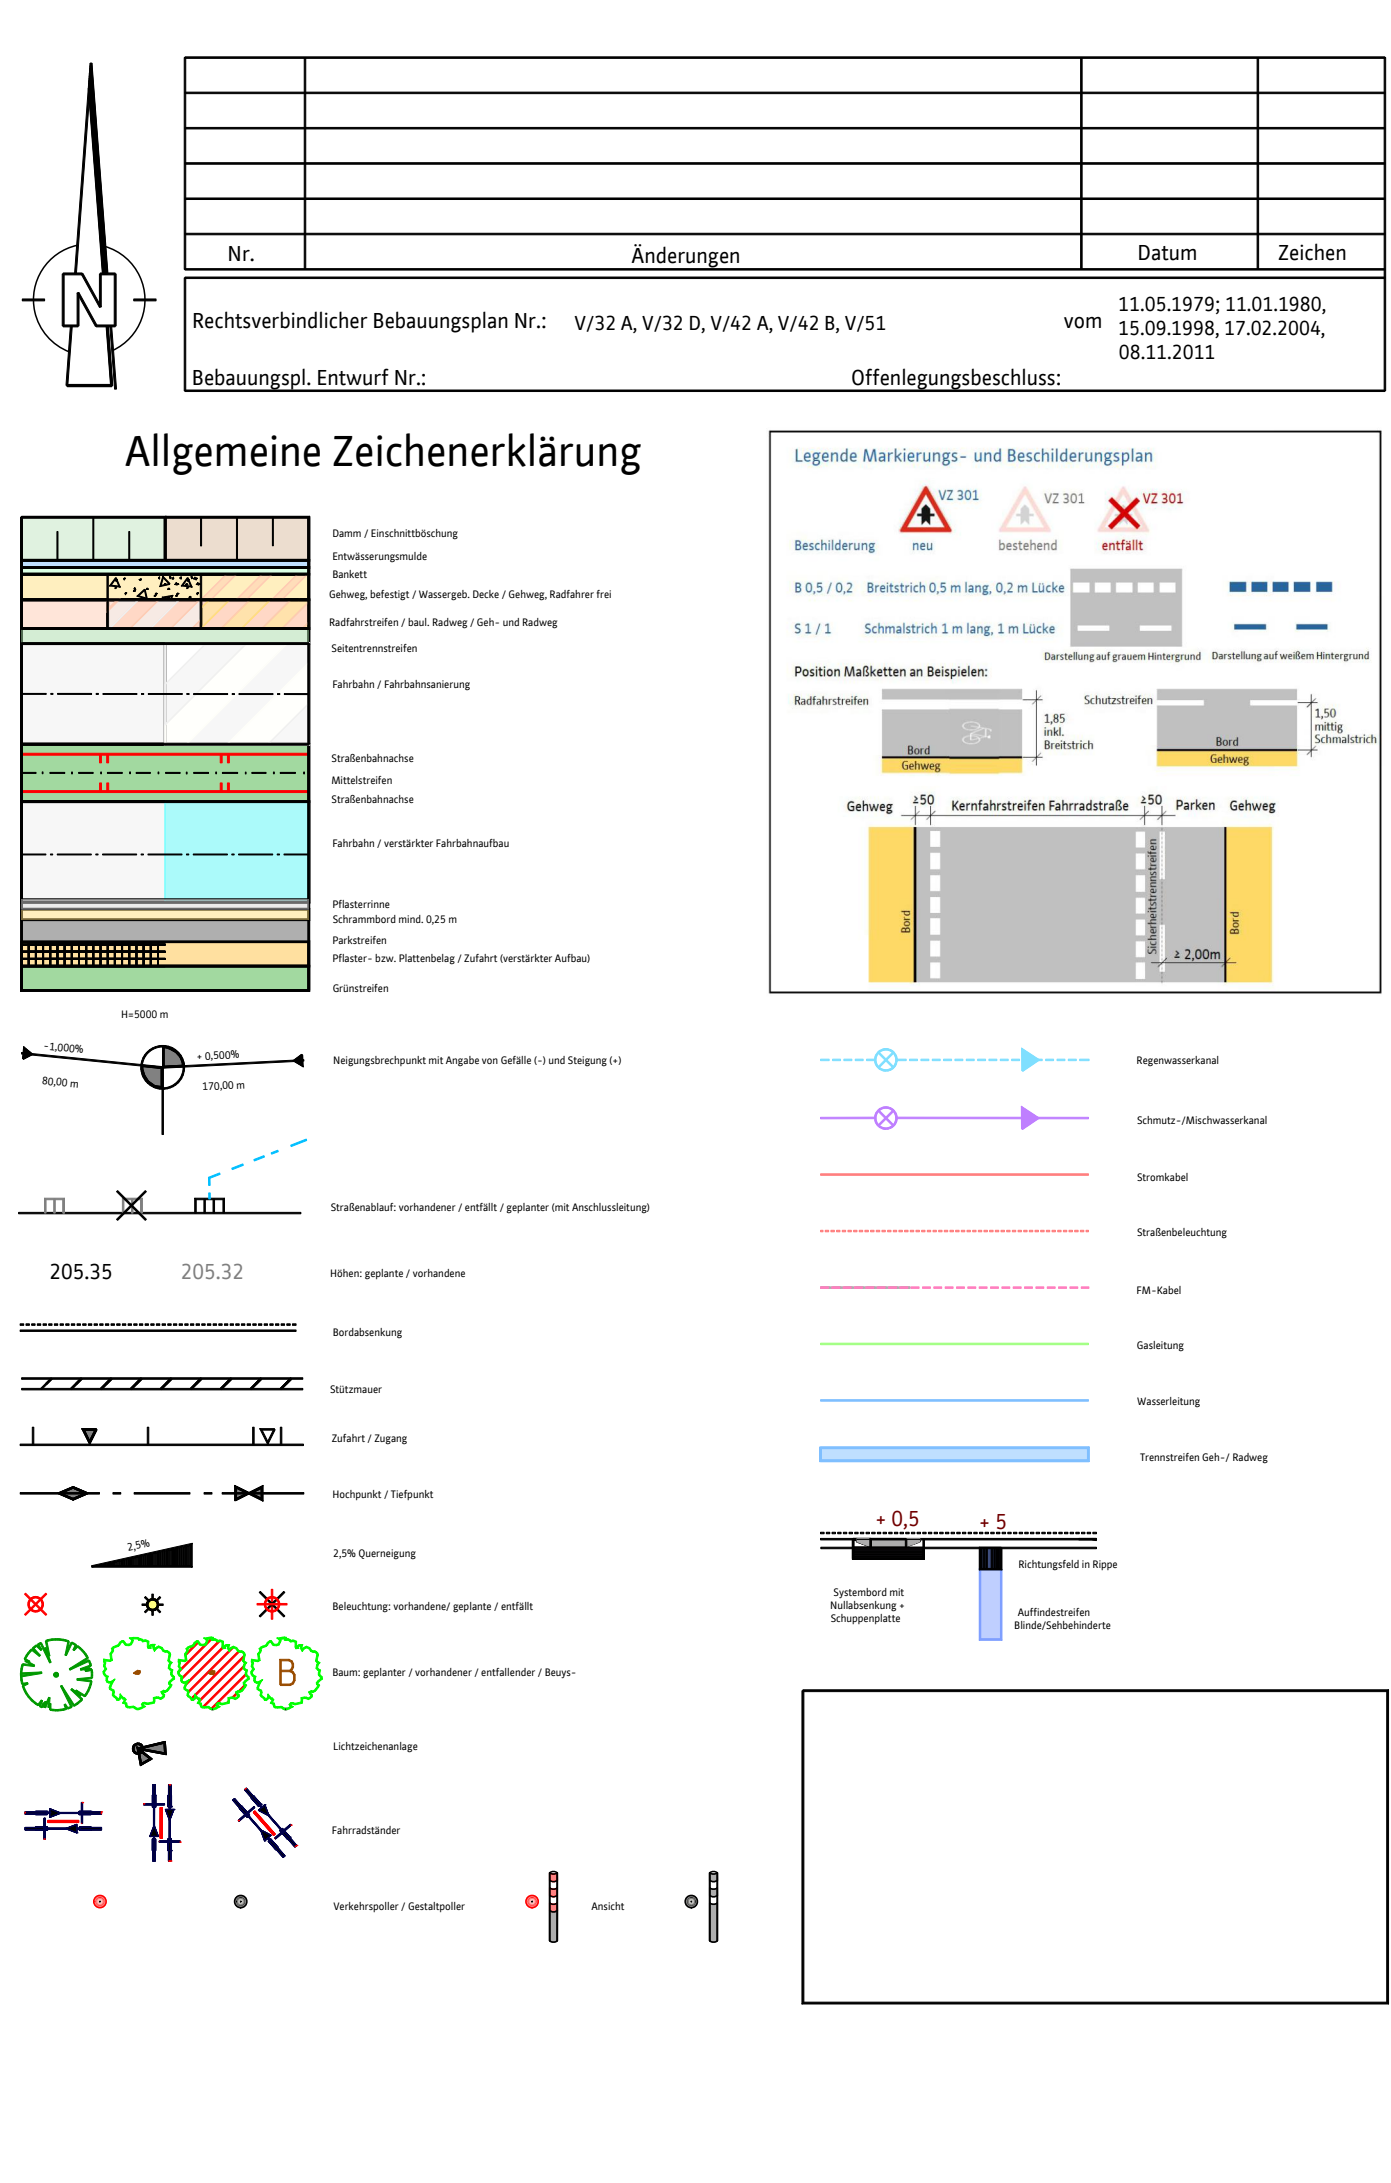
N

| Nr. | Änderungen | Datum | Zeichen |
|---|---|---|---|

Rechtsverbindlicher Bebauungsplan Nr.: V/32 A, V/32 D, V/42 A, V/42 B, V/51 vom 11.05.1979; 11.01.1980, 15.09.1998, 17.02.2004, 08.11.2011

Bebauungspl. Entwurf Nr.: Offenlegungsbeschluss:

Allgemeine Zeichenerklärung

Damm / Einschnittböschung
Entwässerungsmulde
Bankett
Gehweg, befestigt / Wassergeb. Decke / Gehweg, Radfahrer frei
Radfahrstreifen / baul. Radweg / Geh- und Radweg
Seitentrennstreifen
Fahrbahn / Fahrbahnsanierung
Straßenbahnachse
Mittelstreifen
Straßenbahnachse
Fahrbahn / verstärkter Fahrbahnaufbau
Pflasterrinne
Schrammbord mind. 0,25 m
Parkstreifen
Pflaster- bzw. Plattenbelag / Zufahrt (verstärkter Aufbau)
Grünstreifen

Legende Markierungs- und Beschilderungsplan
Beschilderung VZ 301 neu VZ 301 bestehend VZ 301 entfällt
B 0,5 / 0,2 Breitstrich 0,5 m lang, 0,2 m Lücke
S 1 / 1 Schmalstrich 1 m lang, 1 m Lücke
Darstellung auf grauem Hintergrund Darstellung auf weißem Hintergrund
Position Maßketten an Beispielen:
Radfahrstreifen Bord Gehweg 1,85 inkl. Breitstrich
Schutzstreifen Bord Gehweg 1,50 mittig Schmalstrich
Gehweg ≥50 Kernfahrstreifen Fahrradstraße ≥50 Parken Gehweg
Bord Sicherheitstrennstreifen ≥ 2,00m Bord

H=5000 m
-1,000% 80,00 m + 0,500% 170,00 m
Neigungsbrechpunkt mit Angabe von Gefälle (-) und Steigung (+)
Straßenablauf: vorhandener / entfällt / geplanter (mit Anschlussleitung)
205.35 205.32 Höhen: geplante / vorhandene
Bordabsenkung
Stützmauer
Zufahrt / Zugang
Hochpunkt / Tiefpunkt
2,5% 2,5% Querneigung
Beleuchtung: vorhandene/ geplante / entfällt
B Baum: geplanter / vorhandener / entfallender / Beuys-
Lichtzeichenanlage
Fahrradständer
Verkehrspoller / Gestaltpoller Ansicht

Regenwasserkanal
Schmutz-/Mischwasserkanal
Stromkabel
Straßenbeleuchtung
FM-Kabel
Gasleitung
Wasserleitung
Trennstreifen Geh-/ Radweg
+ 0,5 + 5
Richtungsfeld in Rippe
Systembord mit Nullabsenkung + Schuppenplatte
Auffindestreifen Blinde/Sehbehinderte